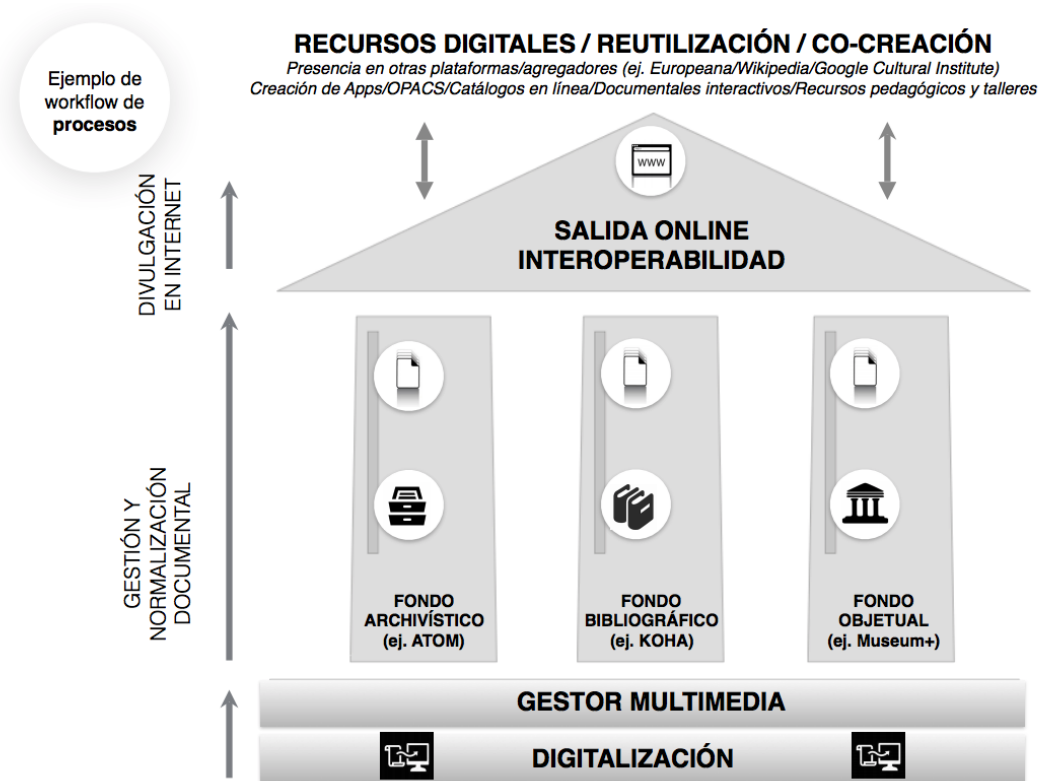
Ejemplo de workflow de **procesos**

RECURSOS DIGITALES / REUTILIZACIÓN / CO-CREACIÓN
Presencia en otras plataformas/agregadores (ej. Europeana/Wikipedia/Google Cultural Institute)
Creación de Apps/OPACS/Catálogos en línea/Documentales interactivos/Recursos pedagógicos y talleres

DIVULGACIÓN EN INTERNET

www

SALIDA ONLINE
INTEROPERABILIDAD

GESTIÓN Y NORMALIZACIÓN DOCUMENTAL

FONDO ARCHIVÍSTICO (ej. ATOM)

FONDO BIBLIOGRÁFICO (ej. KOHA)

FONDO OBJETUAL (ej. Museum+)

GESTOR MULTIMEDIA

DIGITALIZACIÓN